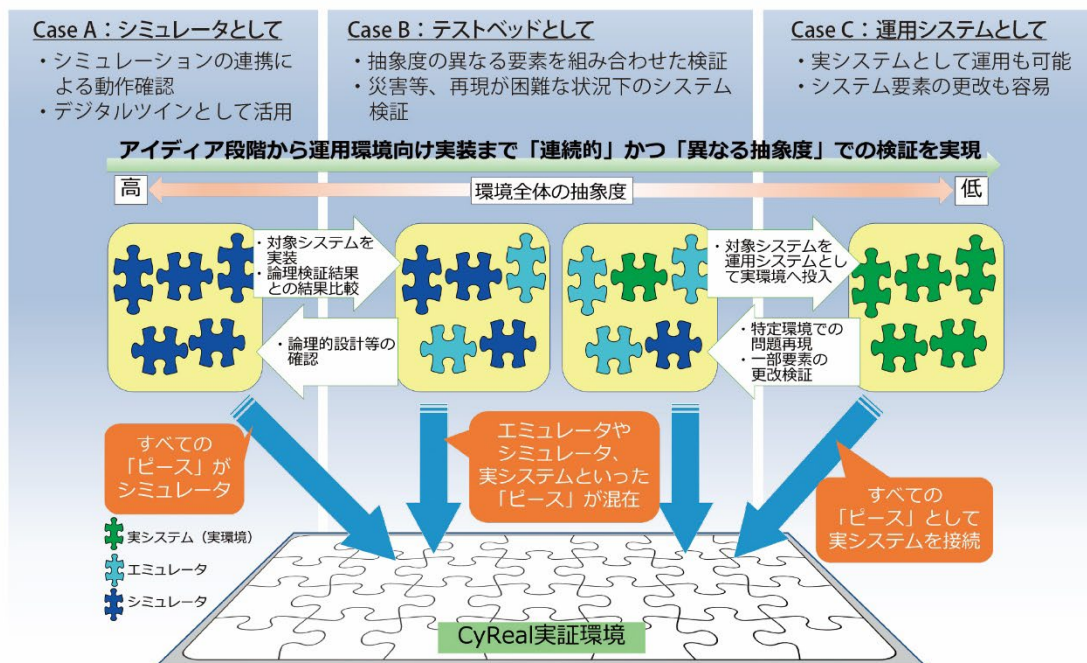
Case A：シミュレータとして
・シミュレーションの連携による動作確認
・デジタルツインとして活用

Case B：テストベッドとして
・抽象度の異なる要素を組み合わせた検証
・災害等、再現が困難な状況下のシステム検証

Case C：運用システムとして
・実システムとして運用も可能
・システム要素の更改も容易

アイディア段階から運用環境向け実装まで「連続的」かつ「異なる抽象度」での検証を実現

高　環境全体の抽象度　低

・対象システムを実装
・論理検証結果との結果比較

・論理的設計等の確認

・対象システムを運用システムとして実環境へ投入

・特定環境での問題再現
・一部要素の更改検証

すべての「ピース」がシミュレータ

エミュレータやシミュレータ、実システムといった「ピース」が混在

すべての「ピース」として実システムを接続

実システム（実環境）
エミュレータ
シミュレータ

CyReal実証環境